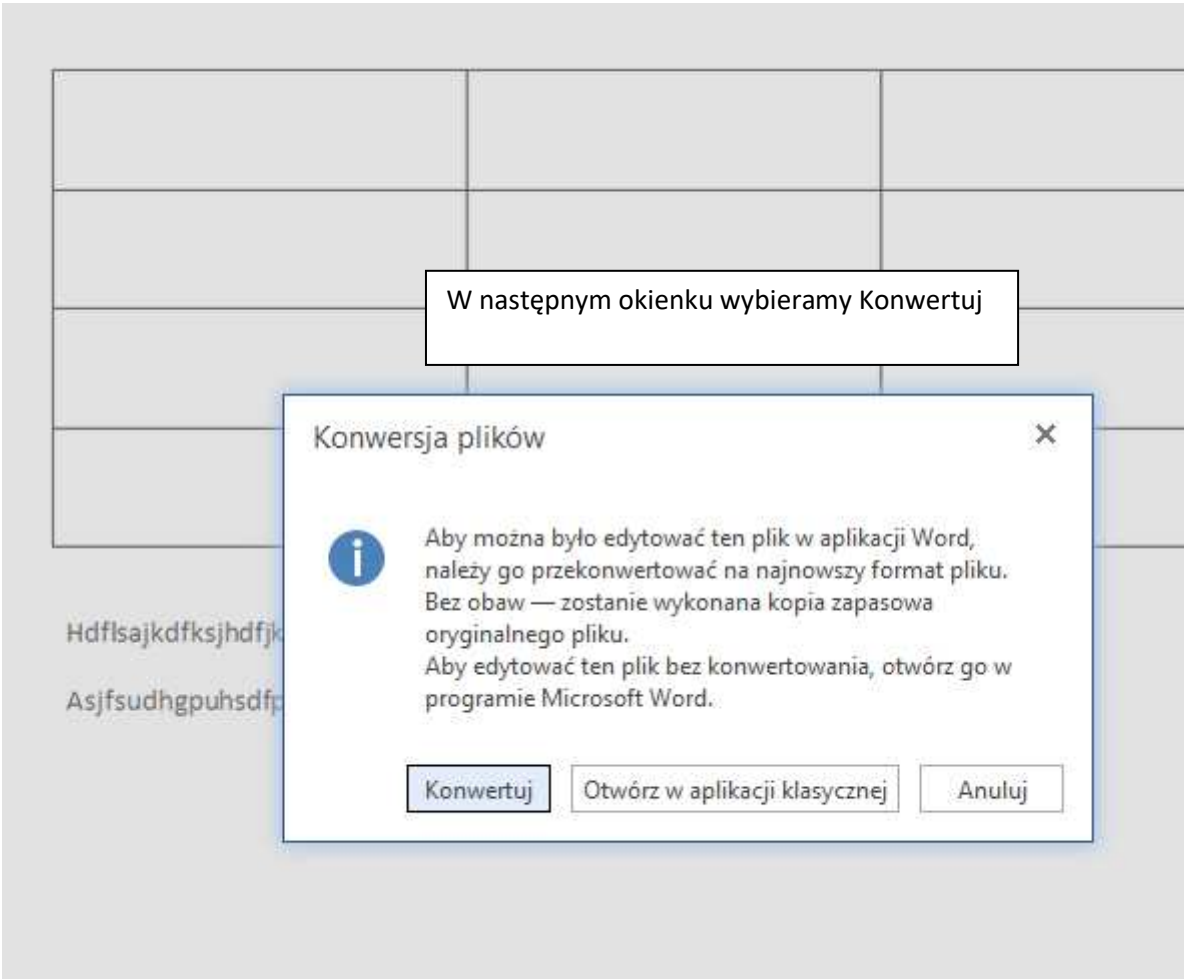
W następnym okienku wybieramy Konwertuj

Konwersja plików

×

Aby można było edytować ten plik w aplikacji Word, należy go przekonwertować na najnowszy format pliku. Bez obaw — zostanie wykonana kopia zapasowa oryginalnego pliku.
Aby edytować ten plik bez konwertowania, otwórz go w programie Microsoft Word.

Konwertuj | Otwórz w aplikacji klasycznej | Anuluj

Hdflsajkdfksjhdfjk

Asjfsudhgpuhsdfp